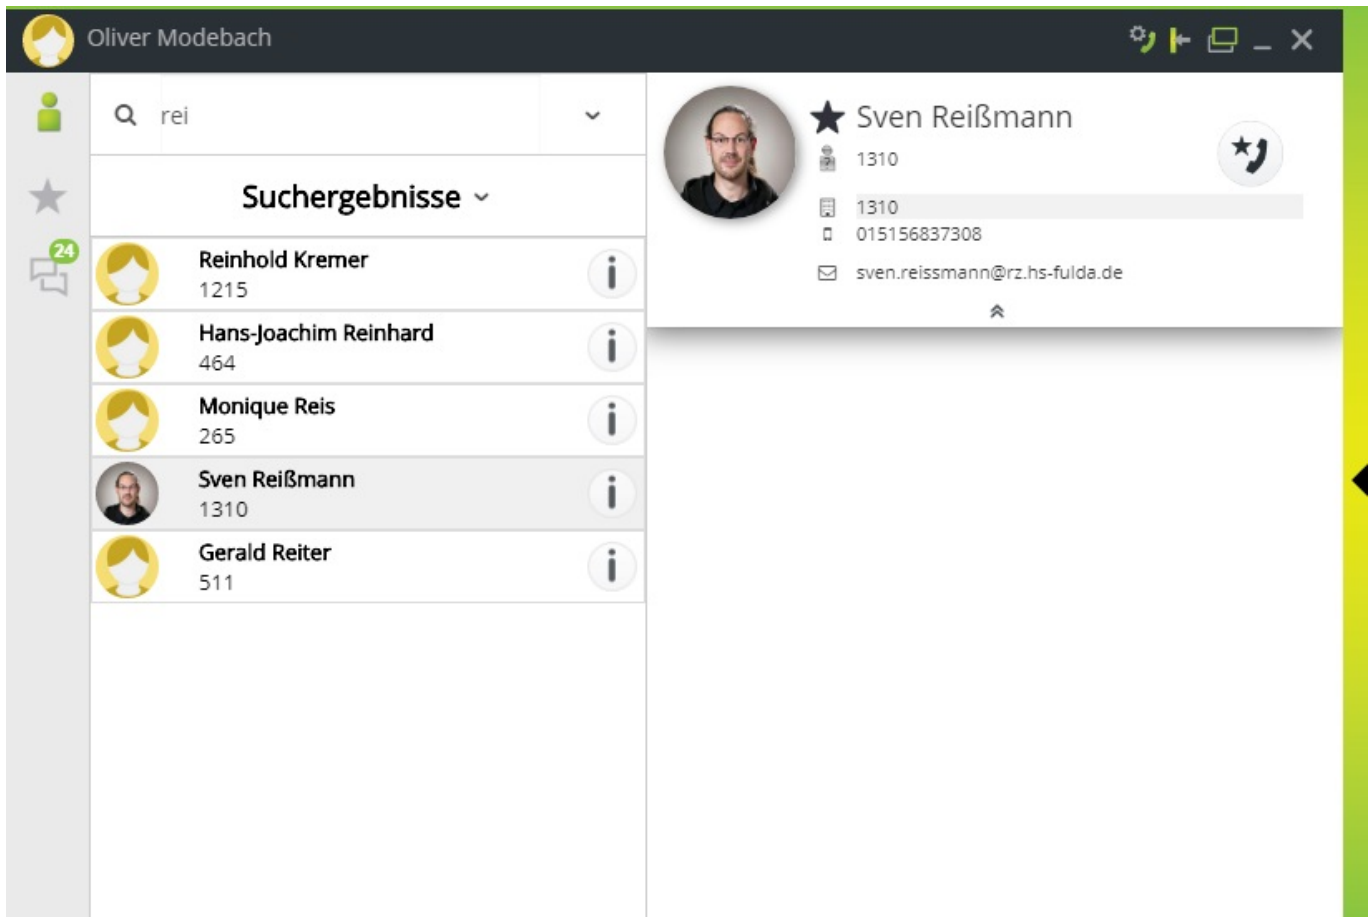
Oliver Modebach

24

rei

Suchergebnisse

Reinhold Kremer
1215

Hans-Joachim Reinhard
464

Monique Reis
265

Sven Reißmann
1310

Gerald Reiter
511

Sven Reißmann
1310
1310
015156837308
sven.reissmann@rz.hs-fulda.de